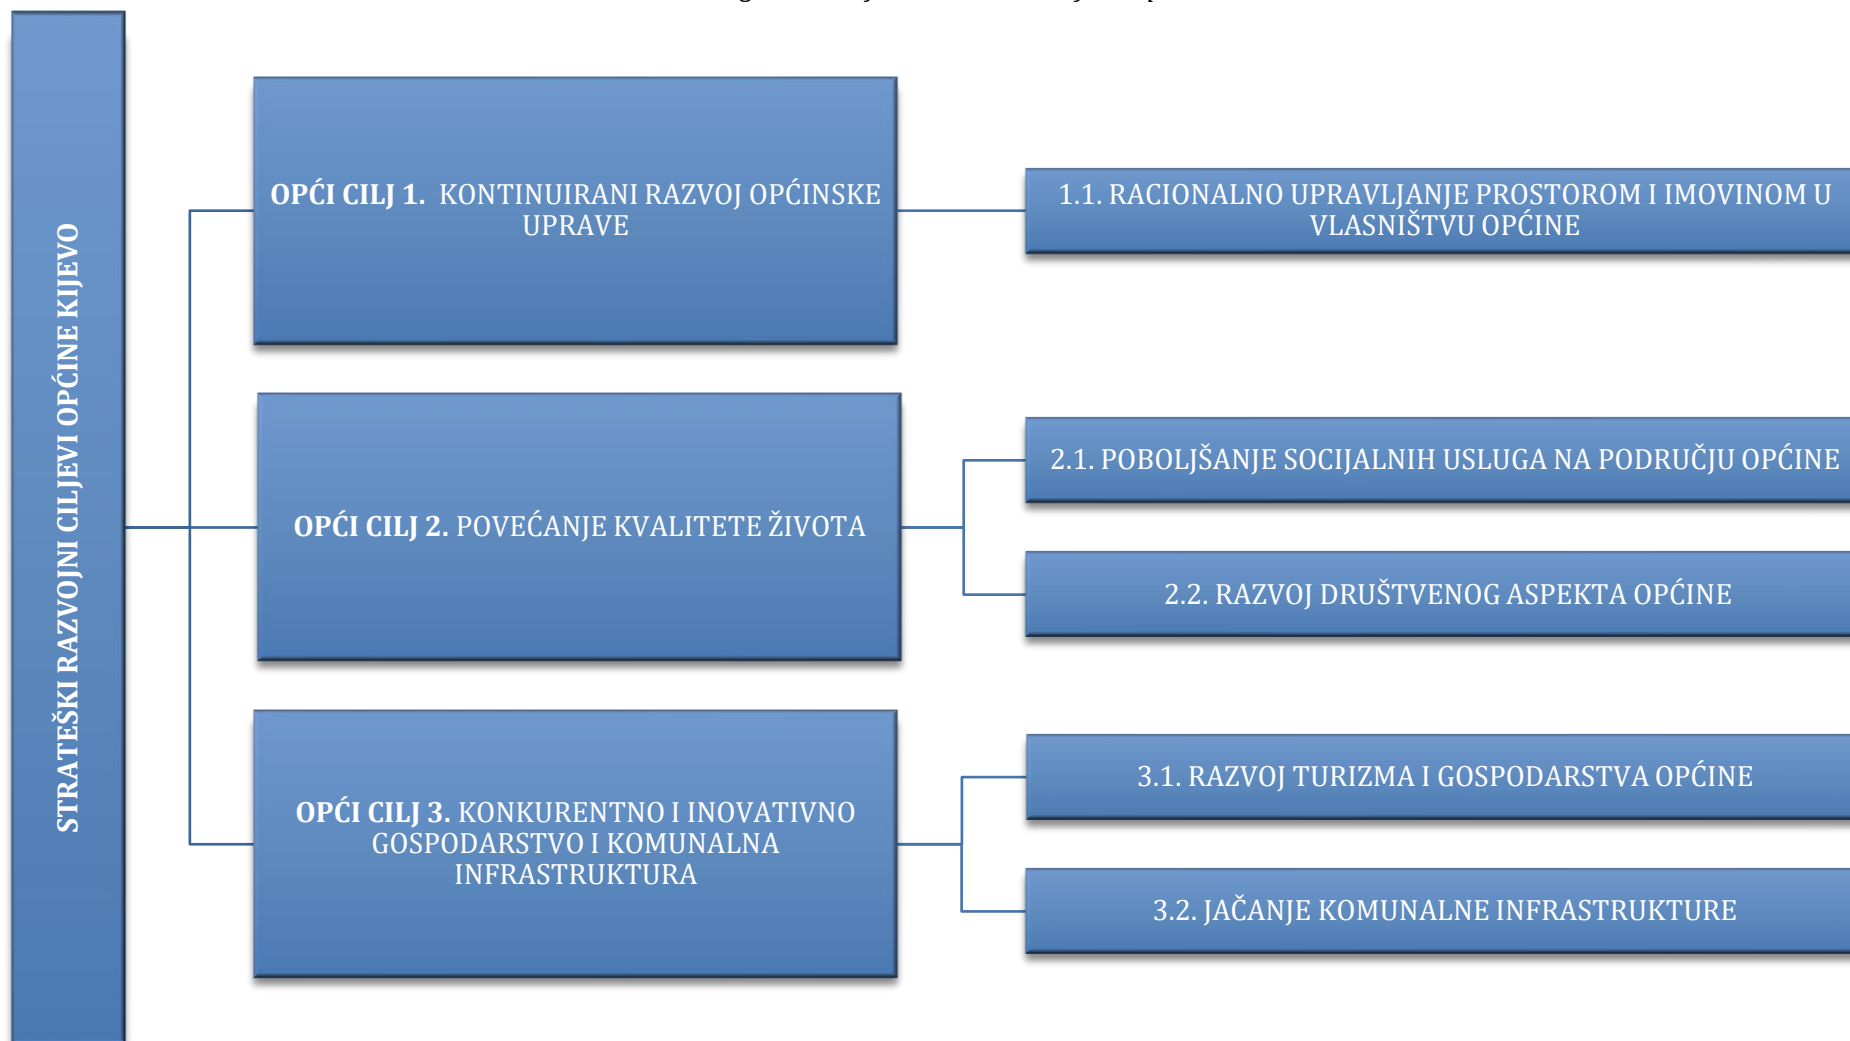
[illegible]

STRATEŠKI RAZVOJNI CILJEVI OPĆINE KIJEVO

OPĆI CILJ 1. KONTINUIRANI RAZVOJ OPĆINSKE UPRAVE

1.1. RACIONALNO UPRAVLJANJE PROSTOROM I IMOVINOM U VLASNIŠTVU OPĆINE

OPĆI CILJ 2. POVEĆANJE KVALITETE ŽIVOTA

2.1. POBOLJŠANJE SOCIJALNIH USLUGA NA PODRUČJU OPĆINE

2.2. RAZVOJ DRUŠTVENOG ASPEKTA OPĆINE

OPĆI CILJ 3. KONKURENTNO I INOVATIVNO GOSPODARSTVO I KOMUNALNA INFRASTRUKTURA

3.1. RAZVOJ TURIZMA I GOSPODARSTVA OPĆINE

3.2. JAČANJE KOMUNALNE INFRASTRUKTURE